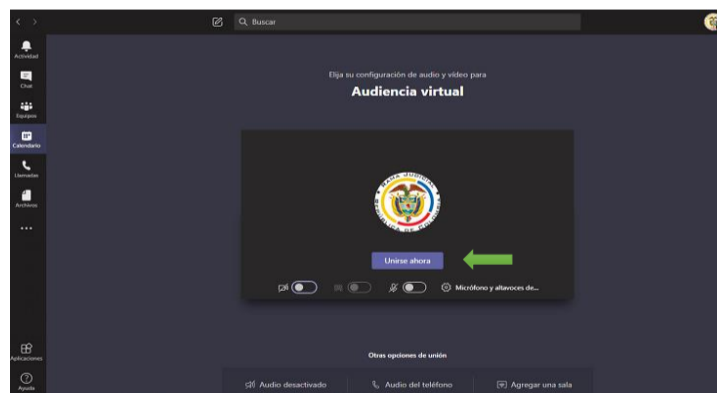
Buscar

Actividad

Chat

Equipos

Calendario

Llamadas

Archivos

...

Aplicaciones

Ayuda

Elija su configuración de audio y video para

Audiencia virtual

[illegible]

Unirse ahora

Micrófono y altavoces de...

Otras opciones de unión

Audio desactivado

Audio del teléfono

Agregar una sala